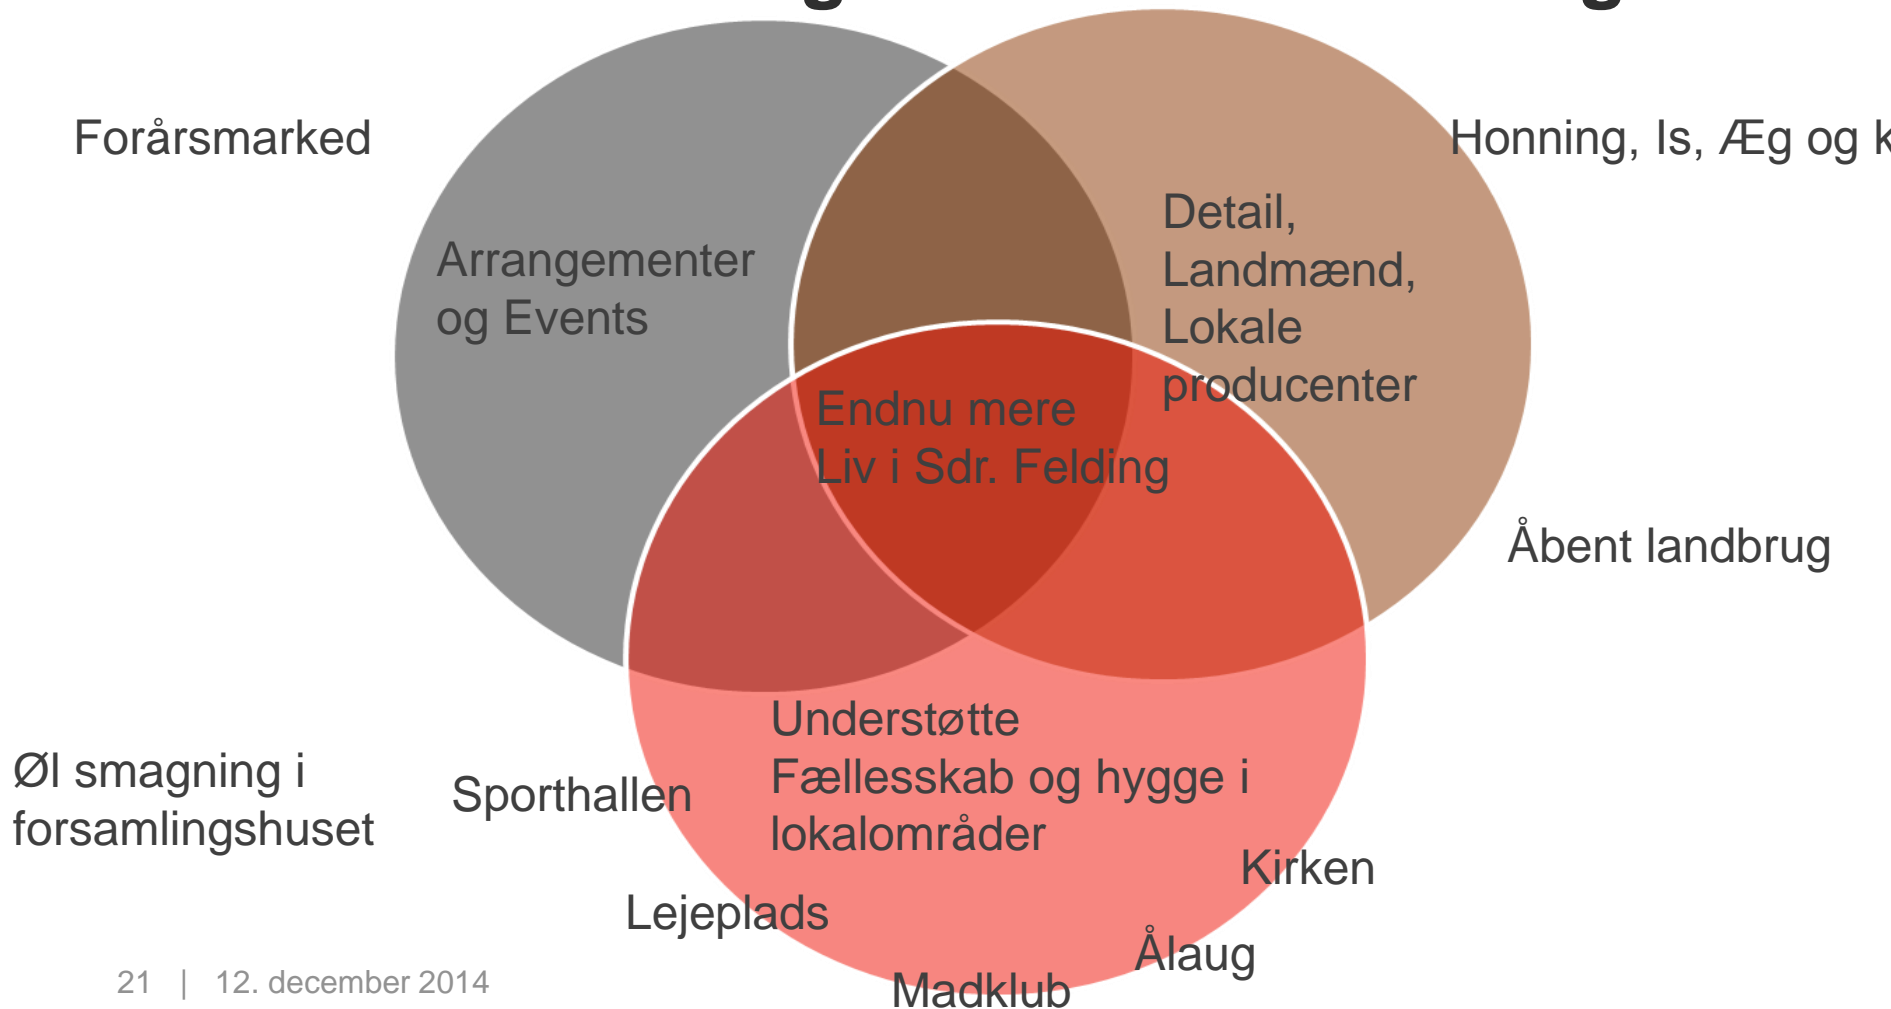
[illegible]

Forårsmarked

Honning, Is, Æg og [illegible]

Arrangementer og Events

Detail, Landmænd, Lokale producenter

Endnu mere Liv i Sdr. Felding

Åbent landbrug

Understøtte Fællesskab og hygge i lokalområder

Øl smagning i forsamlingshuset

Sporthallen

Kirken

Lejeplads

Ålaug

Madklub

21 | 12. december 2014